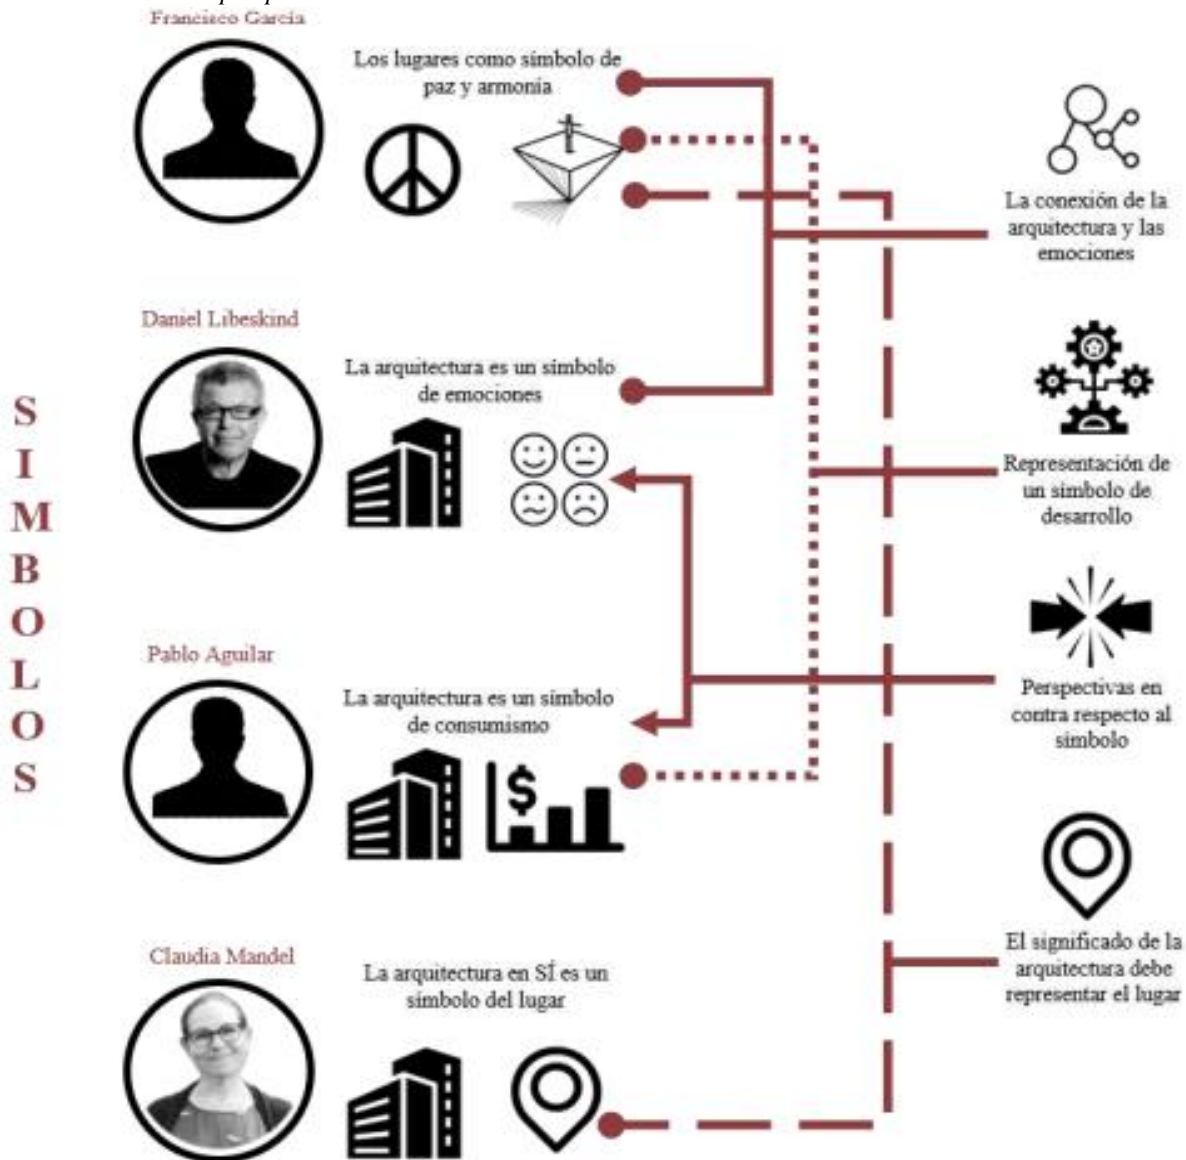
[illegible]

SIMBOLOS

Francisco Garcia

Los lugares como símbolo de paz y armonía

Daniel Libeskind

La arquitectura es un símbolo de emociones

Pablo Aguilar

La arquitectura es un símbolo de consumismo

Claudia Mandel

La arquitectura en SÍ es un símbolo del lugar

La conexión de la arquitectura y las emociones

Representación de un símbolo de desarrollo

Perspectivas en contra respecto al símbolo

El significado de la arquitectura debe representar el lugar